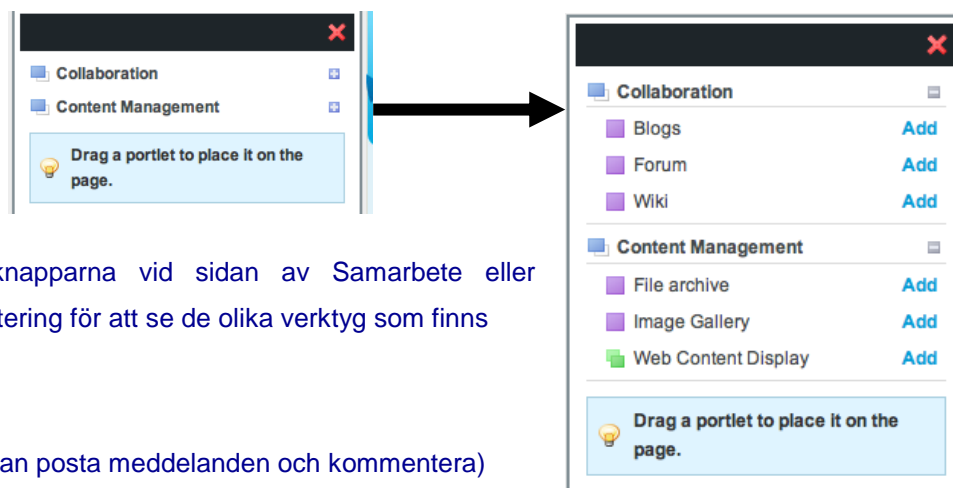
Collaboration

Content Management

Drag a portlet to place it on the page.

knapparna vid sidan av Samarbete eller tering för att se de olika verktyg som finns

an posta meddelanden och kommentera)

Collaboration

Blogs Add

Forum Add

Wiki Add

Content Management

File archive Add

Image Gallery Add

Web Content Display Add

Drag a portlet to place it on the page.